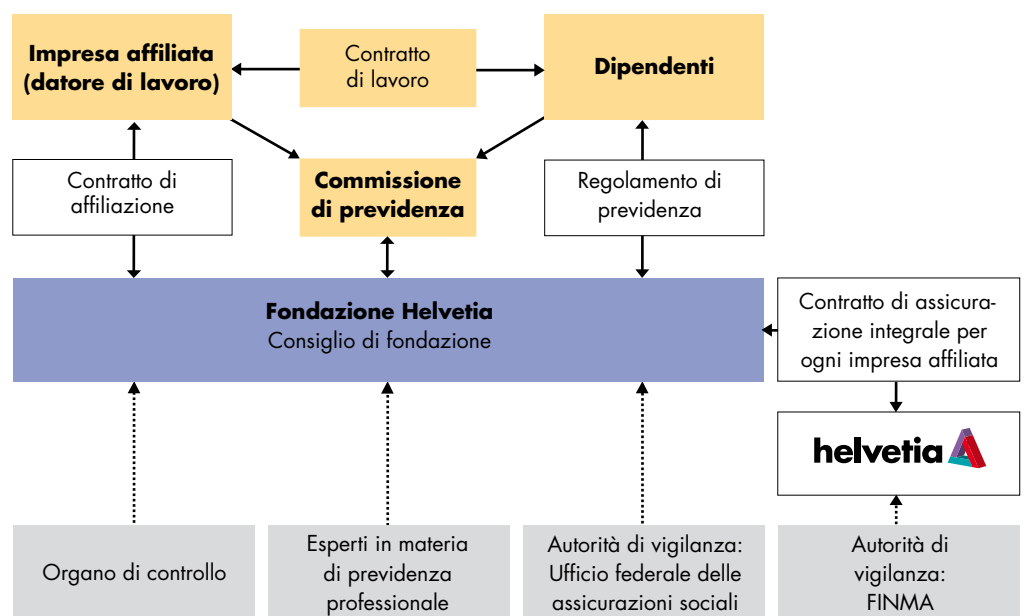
Impresa affiliata (datore di lavoro)

Contratto di lavoro

Dipendenti

Contratto di affiliazione

Commissione di previdenza

Regolamento di previdenza

Fondazione Helvetia
Consiglio di fondazione

Contratto di assicurazione integrale per ogni impresa affiliata

helvetia

Organo di controllo

Esperti in materia di previdenza professionale

Autorità di vigilanza: Ufficio federale delle assicurazioni sociali

Autorità di vigilanza: FINMA